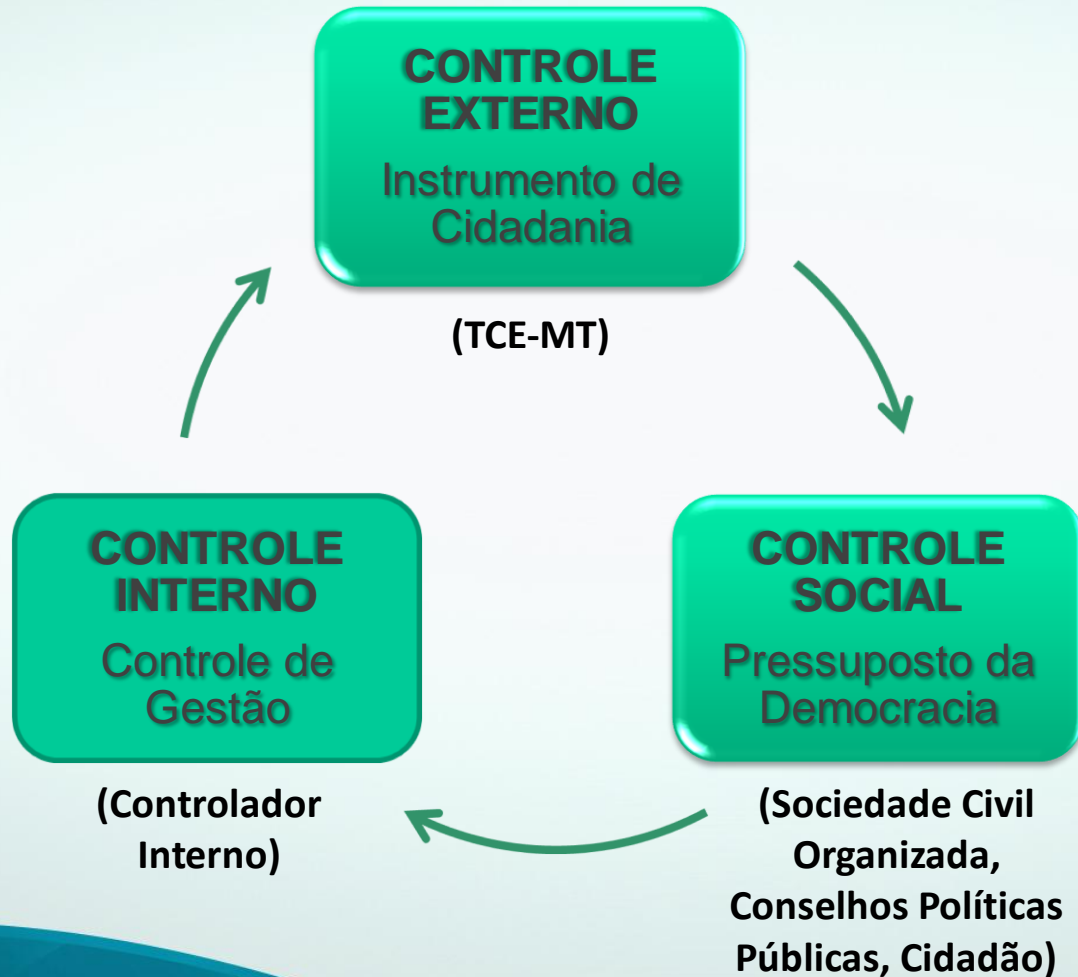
CONTROLE EXTERNO
Instrumento de Cidadania

(TCE-MT)

CONTROLE SOCIAL
Pressuposto da Democracia

(Sociedade Civil Organizada, Conselhos Políticas Públicas, Cidadão)

CONTROLE INTERNO
Controle de Gestão

(Controlador Interno)